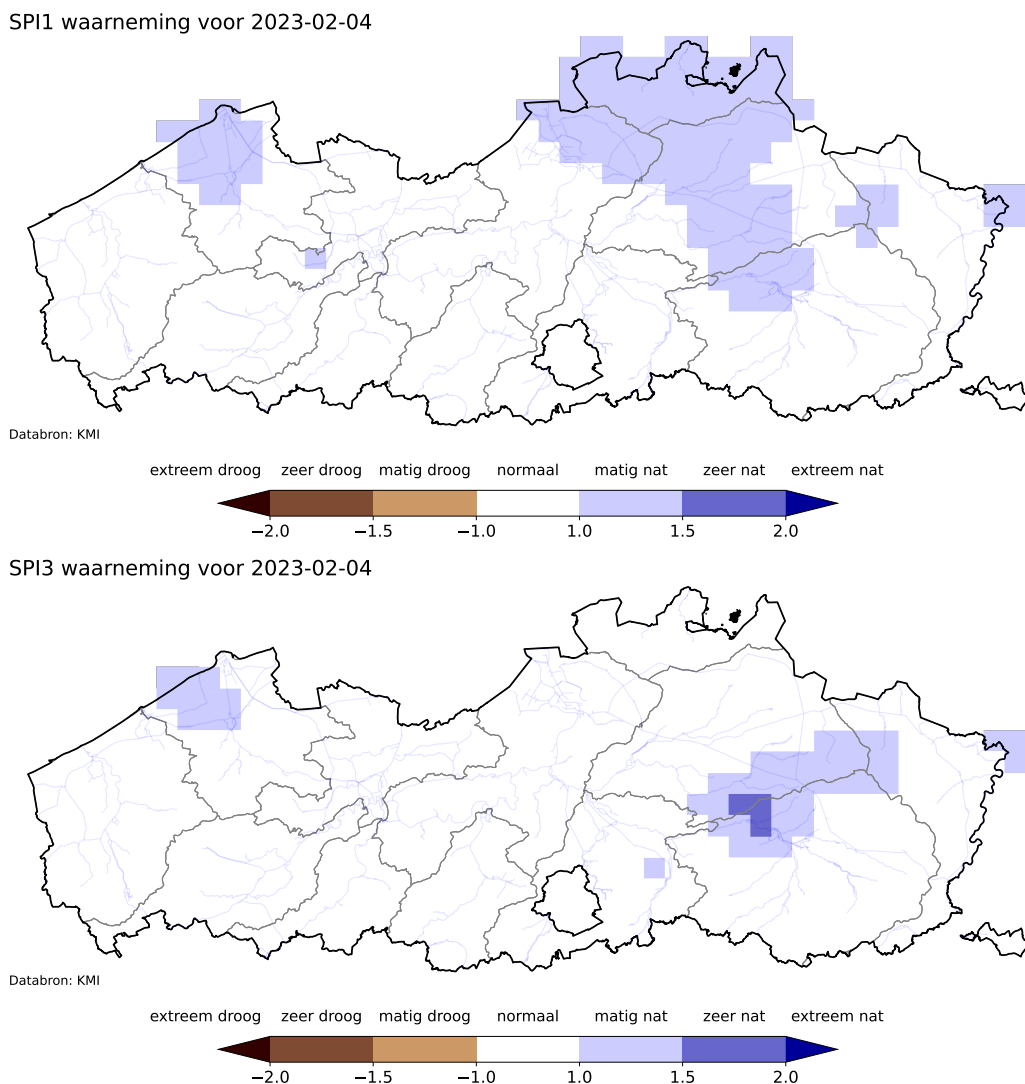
SPI1 waarneming voor 2023-02-04

Databron: KMI

extreem droog zeer droog matig droog normaal matig nat zeer nat extreem nat

−2.0 −1.5 −1.0 1.0 1.5 2.0

SPI3 waarneming voor 2023-02-04

Databron: KMI

extreem droog zeer droog matig droog normaal matig nat zeer nat extreem nat

−2.0 −1.5 −1.0 1.0 1.5 2.0